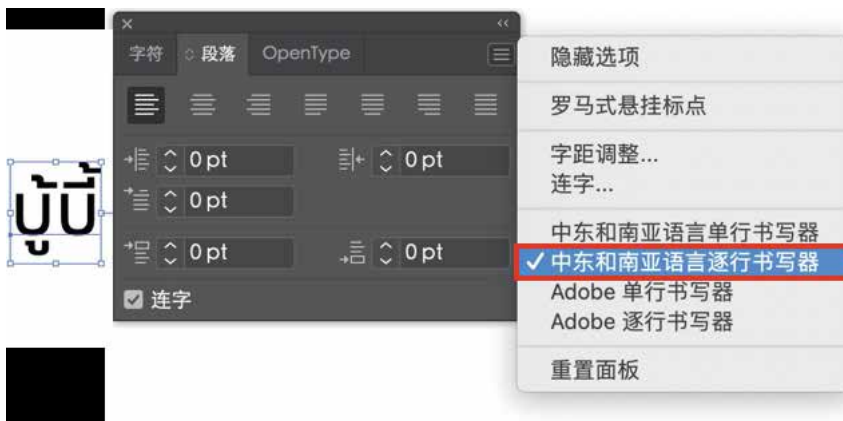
字符 段落 OpenType

0 pt
0 pt
0 pt
0 pt
0 pt

连字

บู้บี้

隐藏选项

罗马式悬挂标点

字距调整...
连字...

中东和南亚语言单行书写器
✓ 中东和南亚语言逐行书写器
Adobe 单行书写器
Adobe 逐行书写器

重置面板